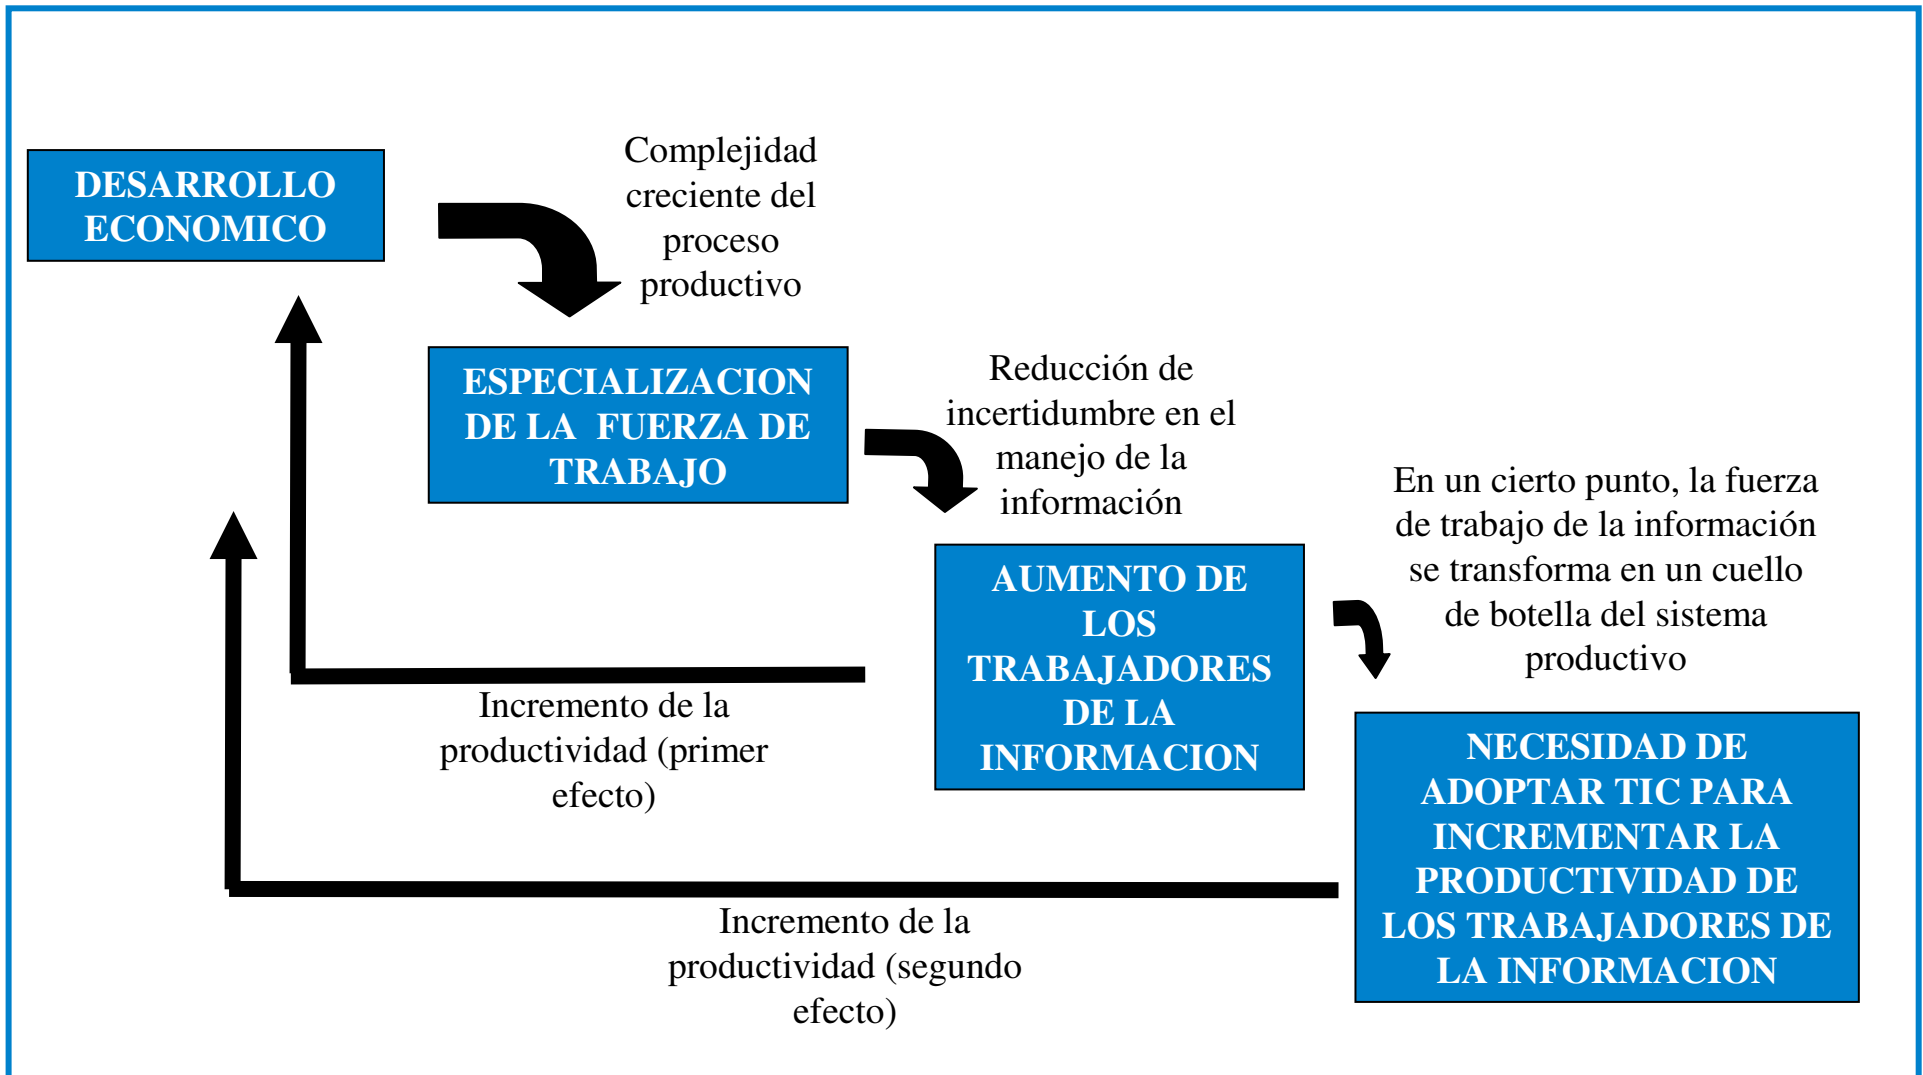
DESARROLLO ECONOMICO

Complejidad creciente del proceso productivo

ESPECIALIZACION DE LA FUERZA DE TRABAJO

Reducción de incertidumbre en el manejo de la información

AUMENTO DE LOS TRABAJADORES DE LA INFORMACION

En un cierto punto, la fuerza de trabajo de la información se transforma en un cuello de botella del sistema productivo

NECESIDAD DE ADOPTAR TIC PARA INCREMENTAR LA PRODUCTIVIDAD DE LOS TRABAJADORES DE LA INFORMACION

Incremento de la productividad (primer efecto)

Incremento de la productividad (segundo efecto)